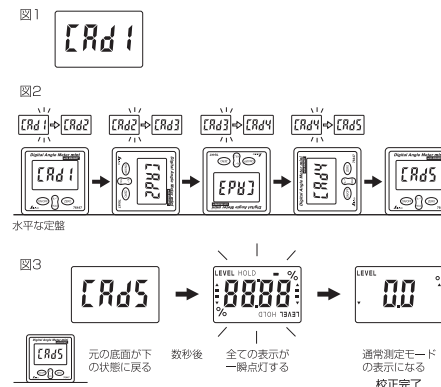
図1

CAd1

図2

CAd1 ⇨ CAd2　CAd2 ⇨ CAd3　CAd3 ⇨ CAd4　CAd4 ⇨ CAd5

Digital Angle Meter mini

CAd1　CAd2　CAd3　CAd4　CAd5

水平な定盤

図3

CAd5 → LEVEL HOLD 88.88 % LEVEL HOLD → LEVEL 0.0

CAd5

元の底面が下の状態に戻る　数秒後　全ての表示が一瞬点灯する　通常測定モードの表示になる

校正完了